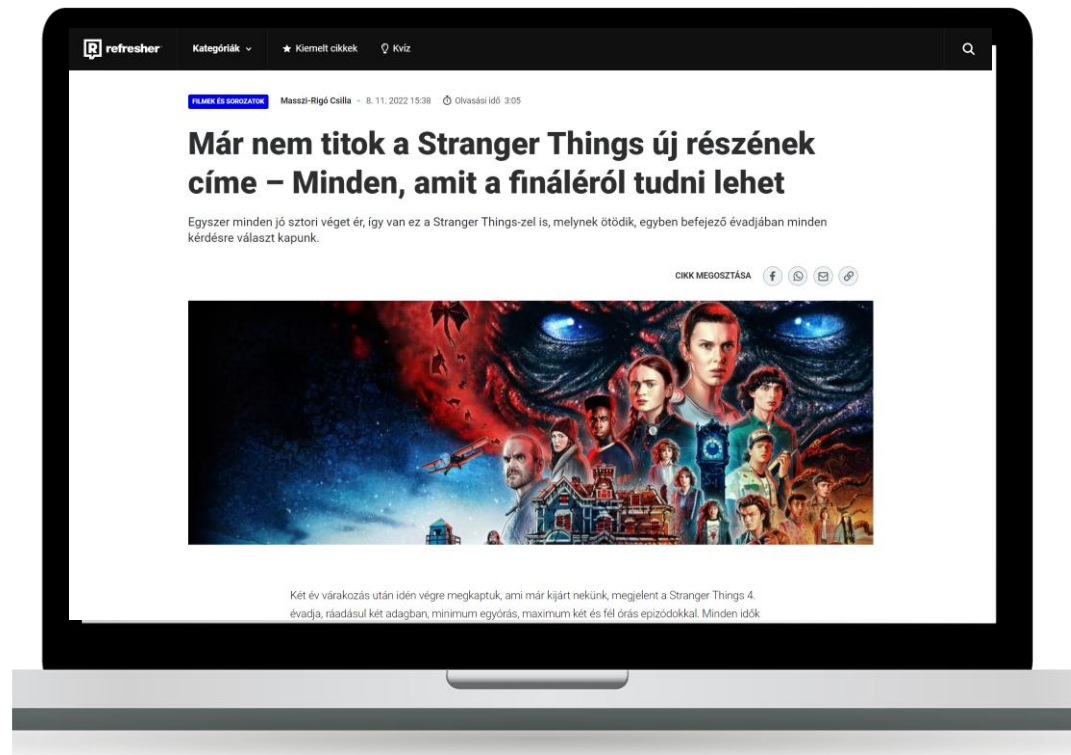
refresher Kategóriák ★ Kiemelt cikkek Kvíz

FILMEK ÉS SOROZATOK Masszi-Rigó Csilla • 8. 11. 2022 15:38 Olvasási idő 3:05

Már nem titok a Stranger Things új részének címe – Minden, amit a fináléról tudni lehet

Egyszer minden jó sztori véget ér, így van ez a Stranger Things-zel is, melynek ötödik, egyben befejező évadjában minden kérdésre választ kapunk.

CIKK MEGOSZTÁSA

Két év várakozás után idén végre megkaptuk, ami már kijárt nekünk, megjelent a Stranger Things 4. évadja, ráadásul két adagban, minimum egyórás, maximum két és fél órás epizódokkal. Minden idők